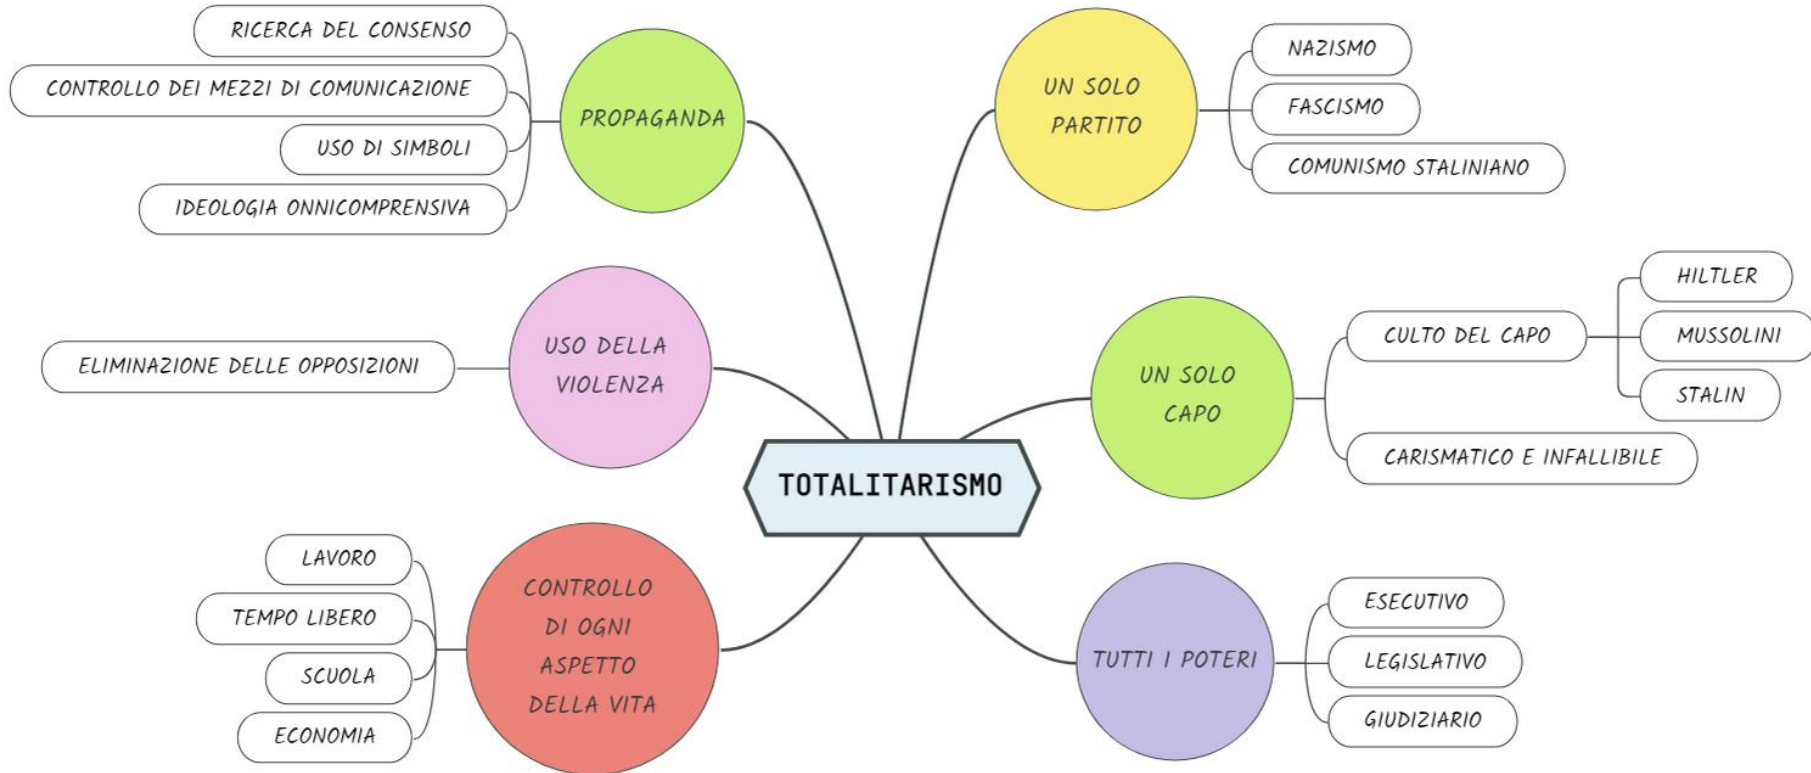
TOTALITARISMO

PROPAGANDA
RICERCA DEL CONSENSO
CONTROLLO DEI MEZZI DI COMUNICAZIONE
USO DI SIMBOLI
IDEOLOGIA ONNICOMPRENSIVA

USO DELLA VIOLENZA
ELIMINAZIONE DELLE OPPOSIZIONI

CONTROLLO DI OGNI ASPETTO DELLA VITA
LAVORO
TEMPO LIBERO
SCUOLA
ECONOMIA

UN SOLO PARTITO
NAZISMO
FASCISMO
COMUNISMO STALINIANO

UN SOLO CAPO
CULTO DEL CAPO
HILTLER
MUSSOLINI
STALIN
CARISMATICO E INFALLIBILE

TUTTI I POTERI
ESECUTIVO
LEGISLATIVO
GIUDIZIARIO